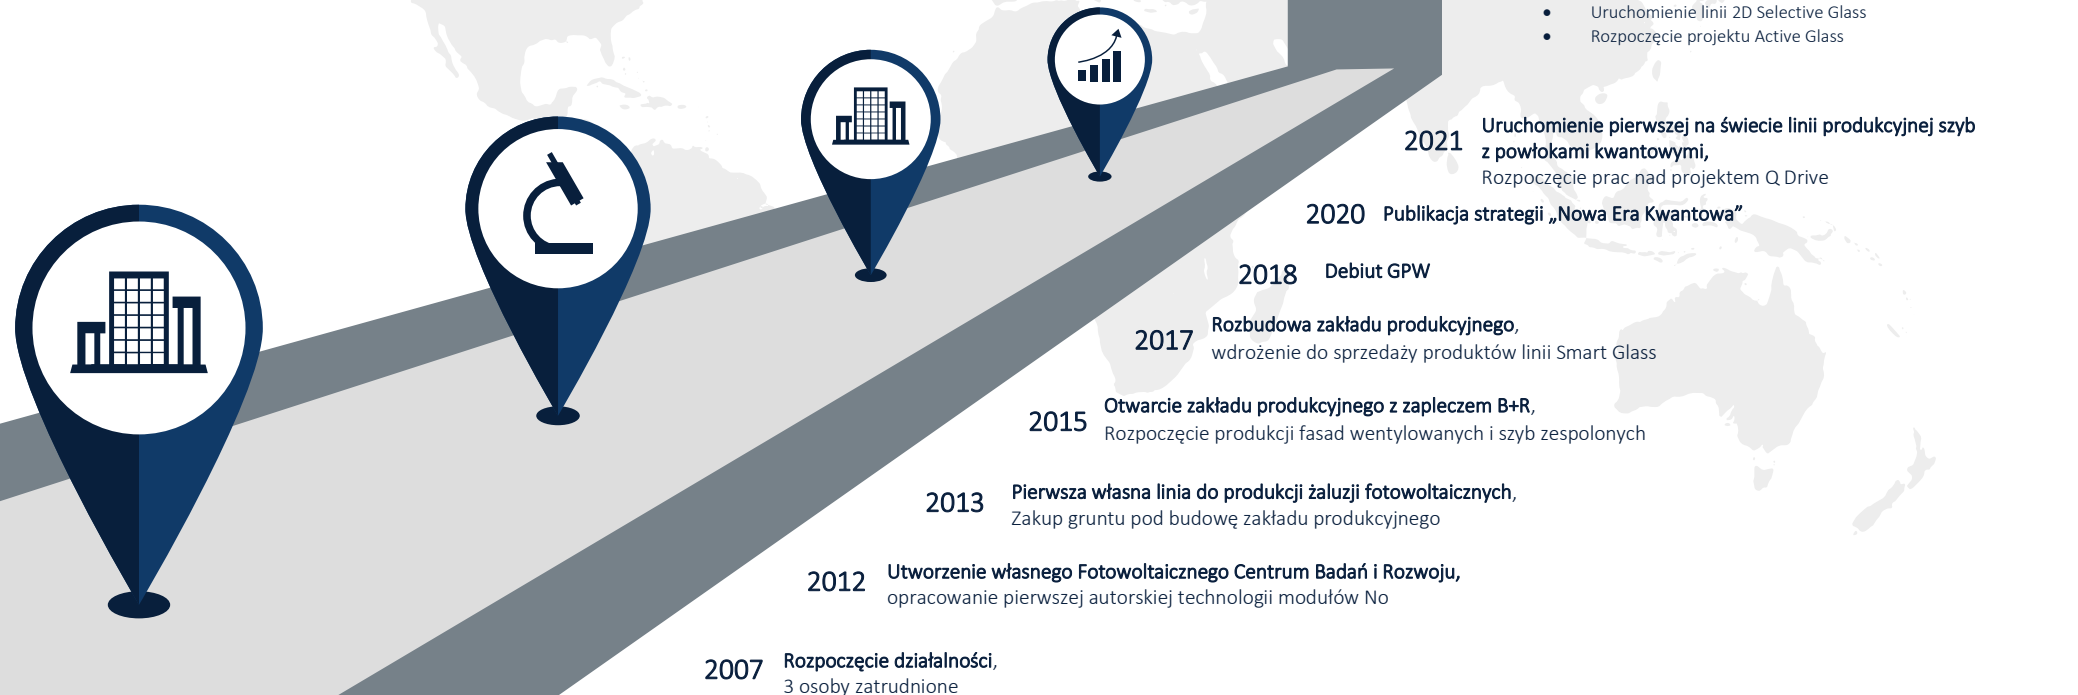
- Uruchomienie linii 2D Selective Glass
- Rozpoczęcie projektu Active Glass

2021 Uruchomienie pierwszej na świecie linii produkcyjnej szyb z powłokami kwantowymi,
Rozpoczęcie prac nad projektem Q Drive

2020 Publikacja strategii „Nowa Era Kwantowa”

2018 Debiut GPW

2017 Rozbudowa zakładu produkcyjnego,
wdrożenie do sprzedaży produktów linii Smart Glass

2015 Otwarcie zakładu produkcyjnego z zapleczem B+R,
Rozpoczęcie produkcji fasad wentylowanych i szyb zespolonych

2013 Pierwsza własna linia do produkcji żaluzji fotowoltaicznych,
Zakup gruntu pod budowę zakładu produkcyjnego

2012 Utworzenie własnego Fotowoltaicznego Centrum Badań i Rozwoju,
opracowanie pierwszej autorskiej technologii modułów No

2007 Rozpoczęcie działalności,
3 osoby zatrudnione